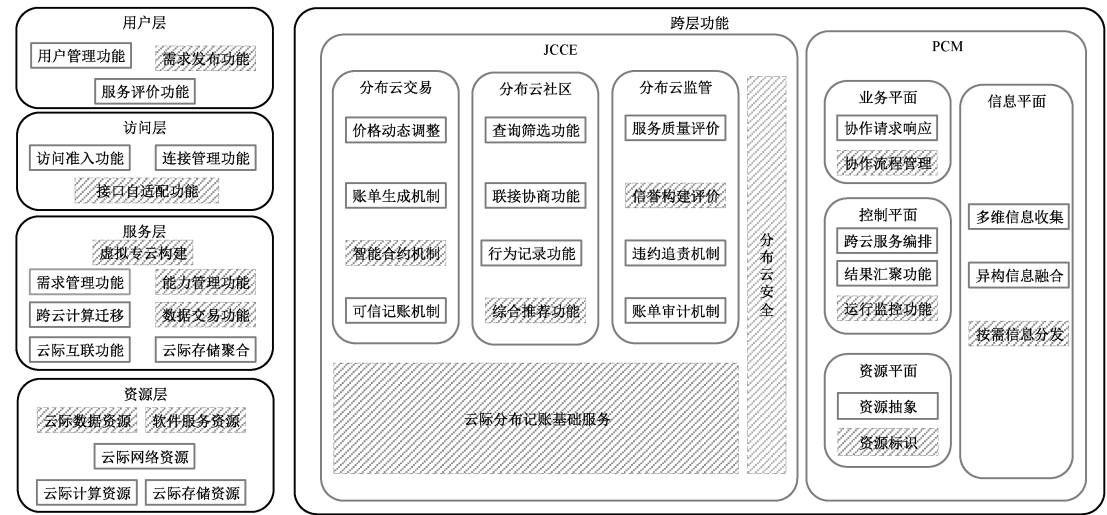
用户层
用户管理功能
需求发布功能
服务评价功能

访问层
访问准入功能
连接管理功能
接口自适配功能

服务层
虚拟专云构建
需求管理功能
能力管理功能
跨云计算迁移
数据交易功能
云际互联功能
云际存储聚合

资源层
云际数据资源
软件服务资源
云际网络资源
云际计算资源
云际存储资源

跨层功能

JCCE

分布云交易
价格动态调整
账单生成机制
智能合约机制
可信记账机制

分布云社区
查询筛选功能
联接协商功能
行为记录功能
综合推荐功能

分布云监管
服务质量评价
信誉构建评价
违约追责机制
账单审计机制

分布云安全

云际分布记账基础服务

PCM

业务平面
协作请求响应
协作流程管理

控制平面
跨云服务编排
结果汇聚功能
运行监控功能

资源平面
资源抽象
资源标识

信息平面
多维信息收集
异构信息融合
按需信息分发